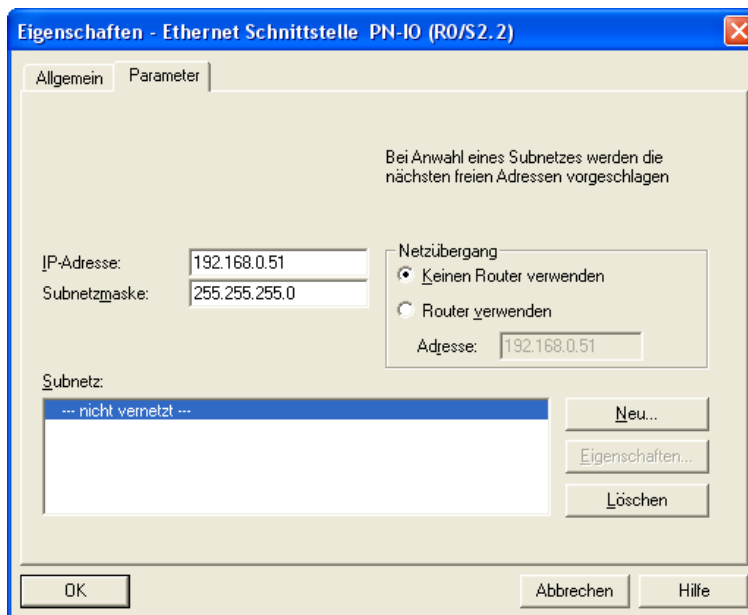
Eigenschaften - Ethernet Schnittstelle PN-IO (R0/S2.2)

Allgemein
Parameter

Bei Anwahl eines Subnetzes werden die nächsten freien Adressen vorgeschlagen

IP-Adresse: 192.168.0.51
Subnetzmaske: 255.255.255.0

Netzübergang
Keinen Router verwenden
Router verwenden
Adresse: 192.168.0.51

Subnetz:
--- nicht vernetzt ---

Neu...
Eigenschaften...
Löschen

OK
Abbrechen
Hilfe